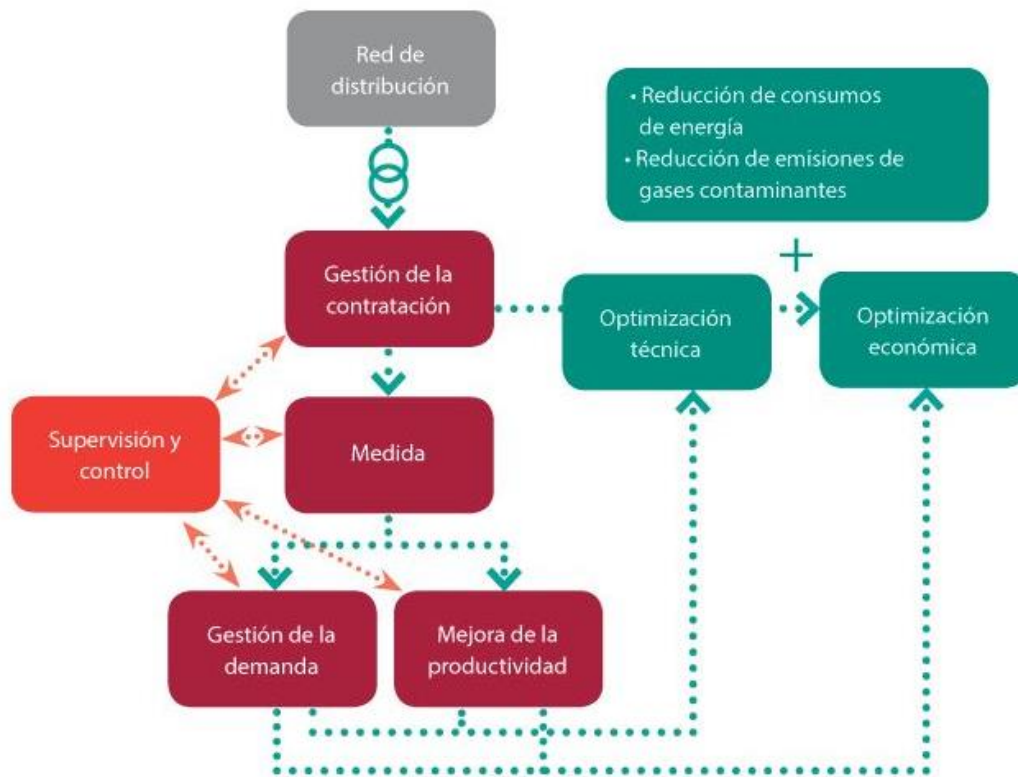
Red de distribución

• Reducción de consumos de energía
• Reducción de emisiones de gases contaminantes

+

Gestión de la contratación

Optimización técnica

Optimización económica

Supervisión y control

Medida

Gestión de la demanda

Mejora de la productividad